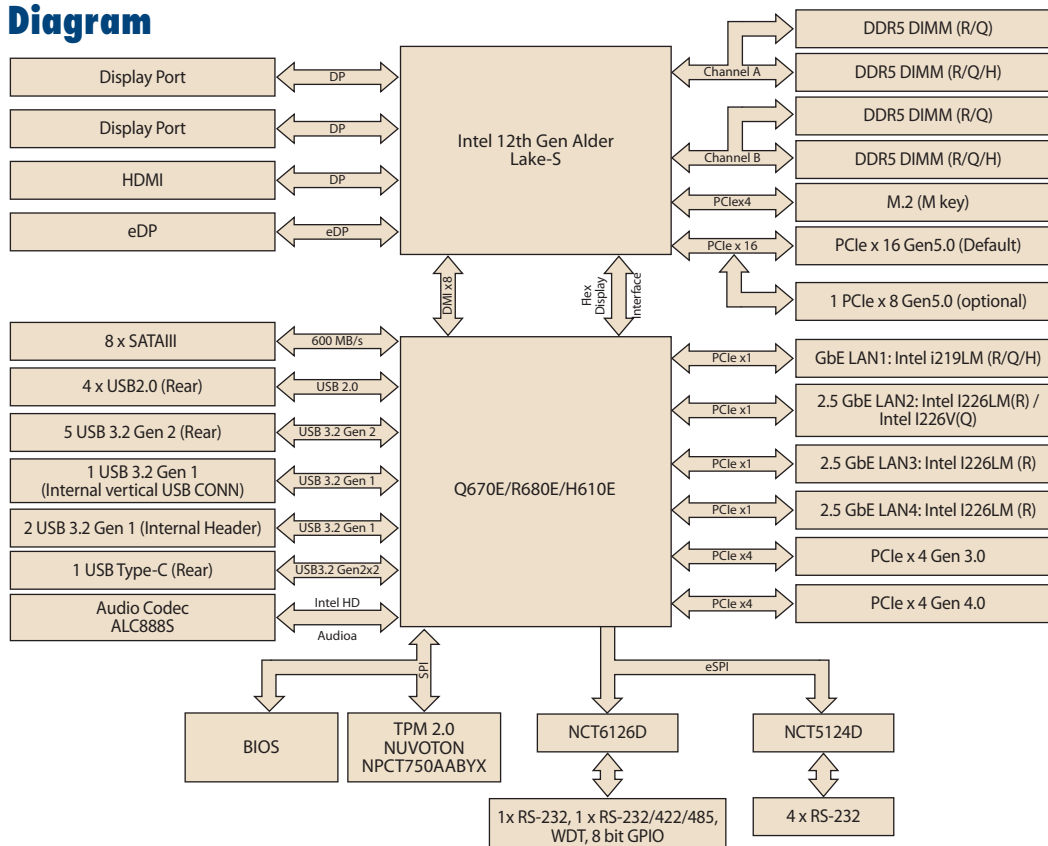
Diagram

Display Port
DP
Display Port
DP
HDMI
DP
eDP
eDP

Intel 12th Gen Alder Lake-S

DDR5 DIMM (R/Q)
Channel A
DDR5 DIMM (R/Q/H)
DDR5 DIMM (R/Q)
Channel B
DDR5 DIMM (R/Q/H)
PCIex4
M.2 (M key)
PCIe x 16
PCIe x 16 Gen5.0 (Default)
1 PCIe x 8 Gen5.0 (optional)

DMI x8
Flex Display Interface

8 x SATAIII
600 MB/s
4 x USB2.0 (Rear)
USB 2.0
5 USB 3.2 Gen 2 (Rear)
USB 3.2 Gen 2
1 USB 3.2 Gen 1 (Internal vertical USB CONN)
USB 3.2 Gen 1
2 USB 3.2 Gen 1 (Internal Header)
USB 3.2 Gen 1
1 USB Type-C (Rear)
USB3.2 Gen2x2
Audio Codec ALC888S
Intel HD
Audioa

Q670E/R680E/H610E

PCIe x1
GbE LAN1: Intel i219LM (R/Q/H)
PCIe x1
2.5 GbE LAN2: Intel I226LM(R) / Intel I226V(Q)
PCIe x1
2.5 GbE LAN3: Intel I226LM (R)
PCIe x1
2.5 GbE LAN4: Intel I226LM (R)
PCIe x4
PCIe x 4 Gen 3.0
PCIe x4
PCIe x 4 Gen 4.0

SPI
eSPI
BIOS
TPM 2.0 NUVOTON NPCT750AABYX
NCT6126D
NCT5124D
1x RS-232, 1 x RS-232/422/485, WDT, 8 bit GPIO
4 x RS-232